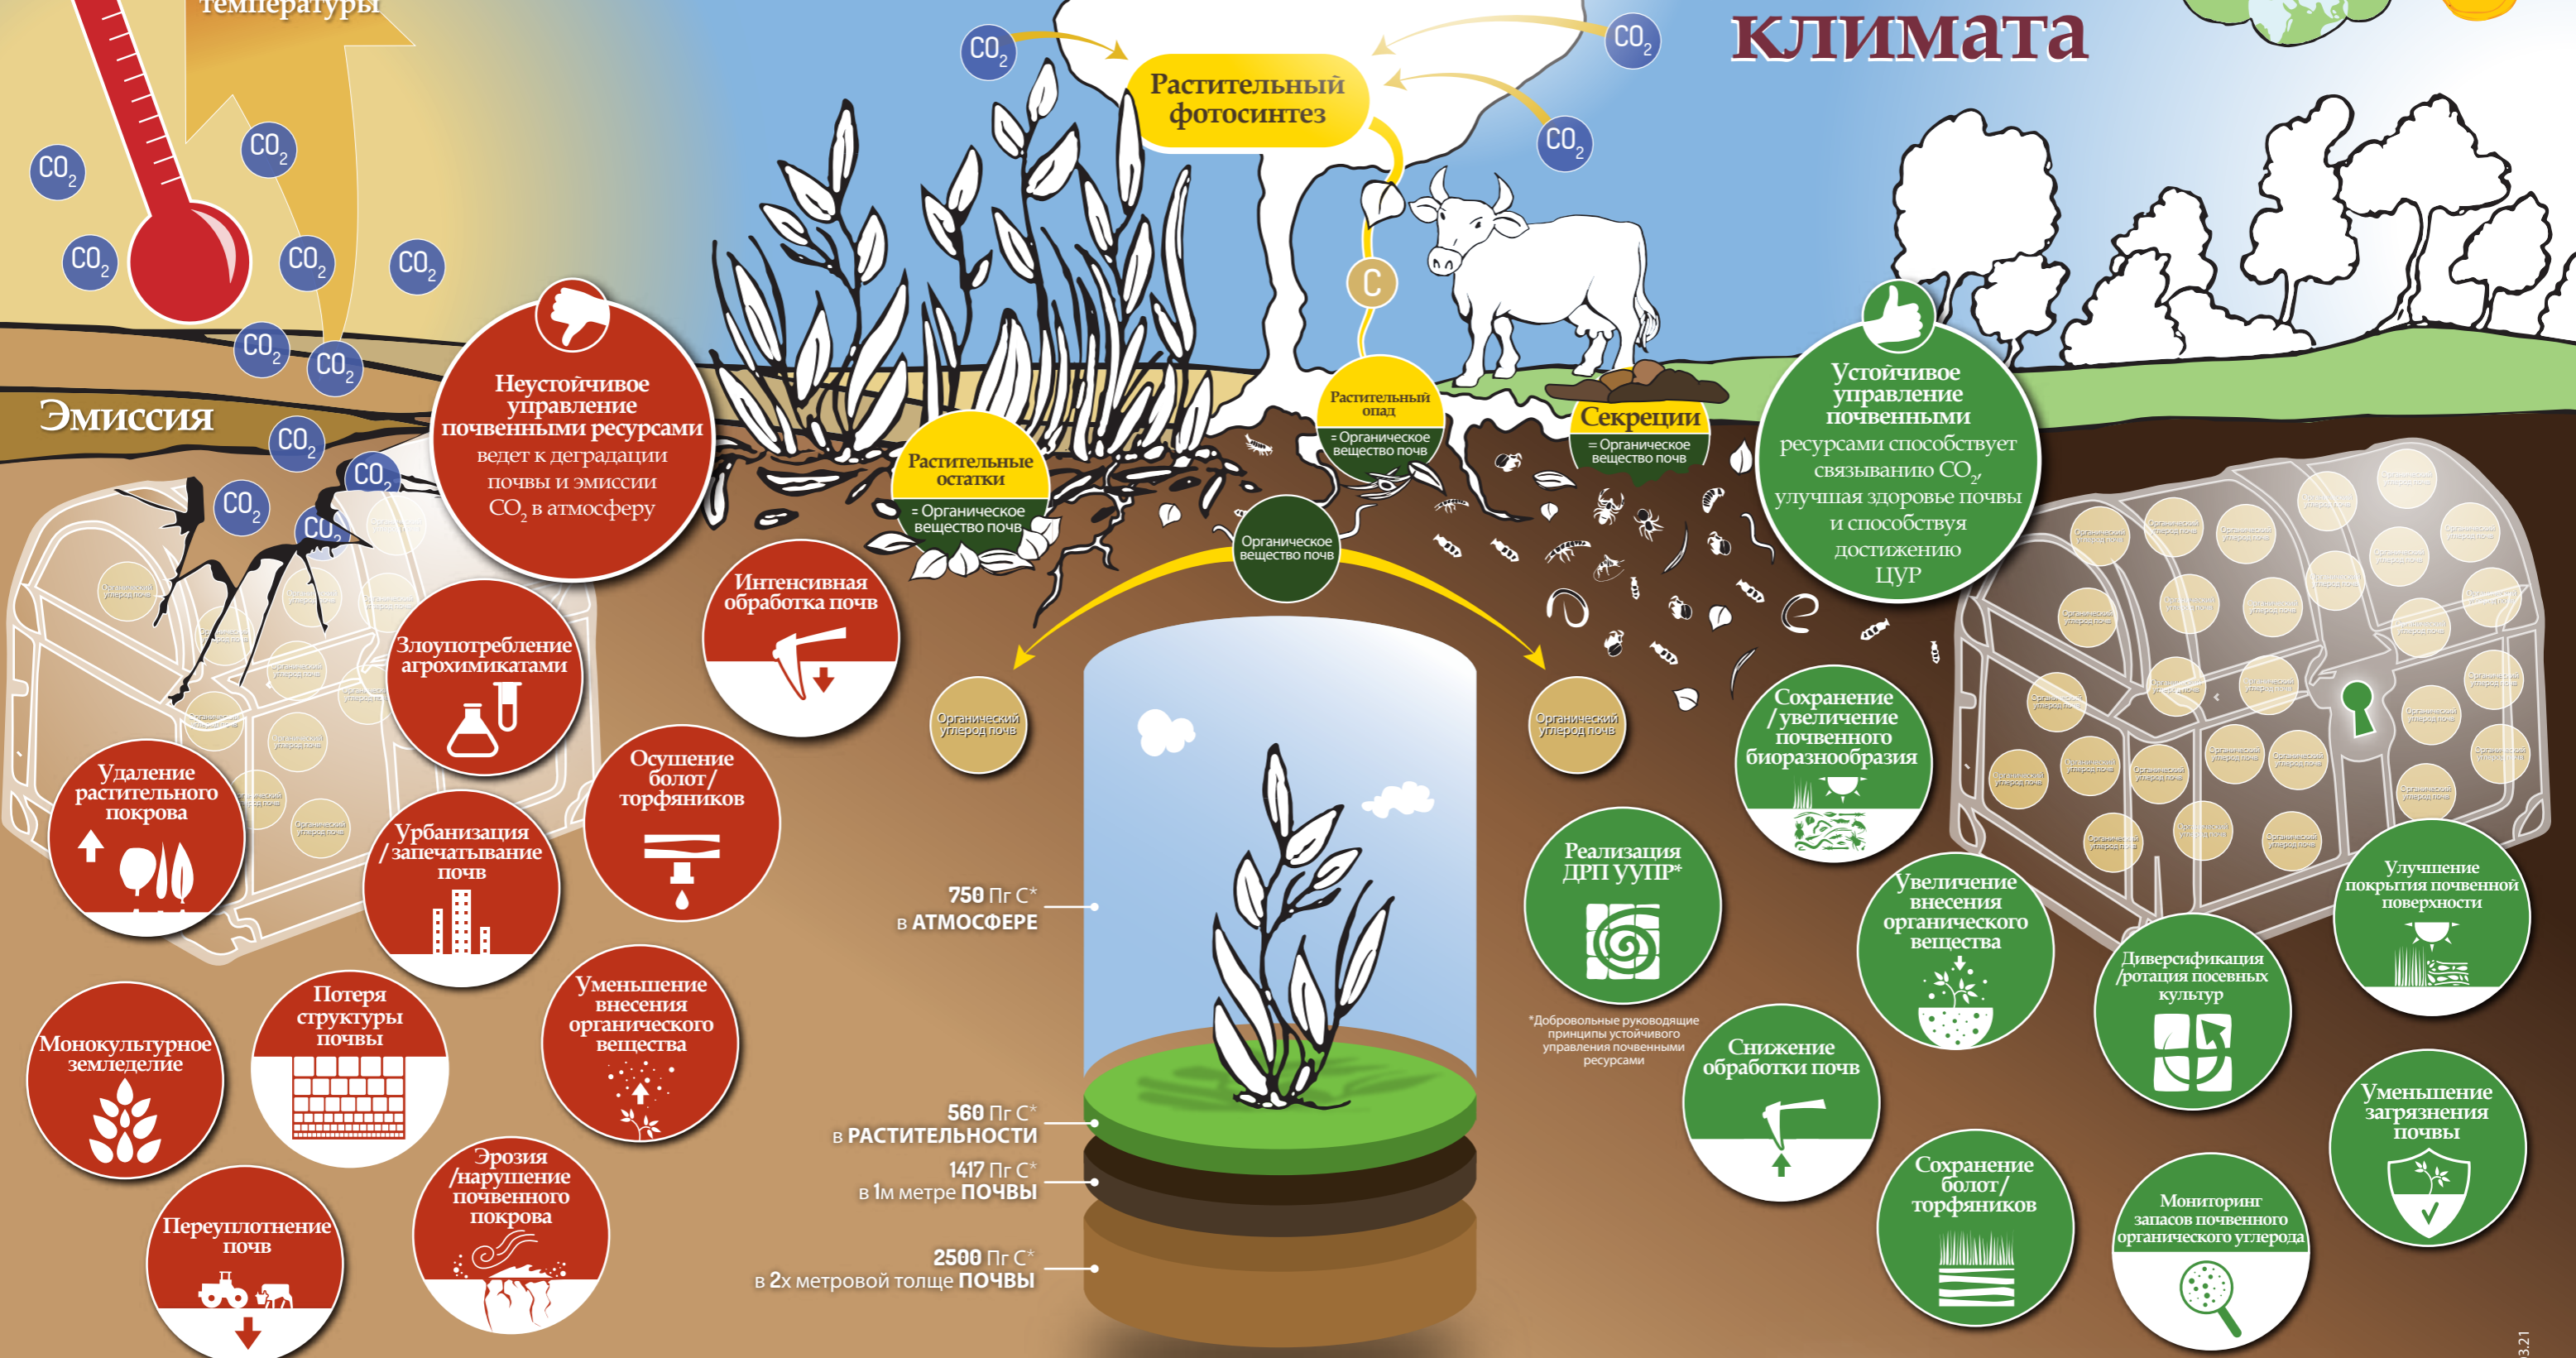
температуры

климата

$CO_2$ $CO_2$ $CO_2$ $CO_2$ $CO_2$ $CO_2$ $CO_2$ $CO_2$ $CO_2$ $CO_2$ $CO_2$ $CO_2$ $CO_2$

Растительный фотосинтез

C

Эмиссия

Неустойчивое управление почвенными ресурсами ведет к деградации почвы и эмиссии $CO_2$ в атмосферу

Растительные остатки
= Органическое вещество почв

Растительный опад
= Органическое вещество почв

Секреции
= Органическое вещество почв

Органическое вещество почв

Устойчивое управление почвенными ресурсами способствует связыванию $CO_2$, улучшая здоровье почвы и способствуя достижению ЦУР

Интенсивная обработка почв

Злоупотребление агрохимикатами

Удаление растительного покрова

Осушение болот/ торфяников

Урбанизация /запечатывание почв

Монокультурное земледелие

Потеря структуры почвы

Уменьшение внесения органического вещества

Переуплотнение почв

Эрозия /нарушение почвенного покрова

Органический углерод почв

Органический углерод почв

750 Пг C* в АТМОСФЕРЕ

560 Пг C* в РАСТИТЕЛЬНОСТИ

1417 Пг C* в 1м метре ПОЧВЫ

2500 Пг C* в 2х метровой толще ПОЧВЫ

Сохранение /увеличение почвенного биоразнообразия

Реализация ДРП УУПР*

*Добровольные руководящие принципы устойчивого управления почвенными ресурсами

Увеличение внесения органического вещества

Улучшение покрытия почвенной поверхности

Диверсификация /ротация посевных культур

Снижение обработки почв

Уменьшение загрязнения почвы

Сохранение болот/ торфяников

Мониторинг запасов почвенного органического углерода